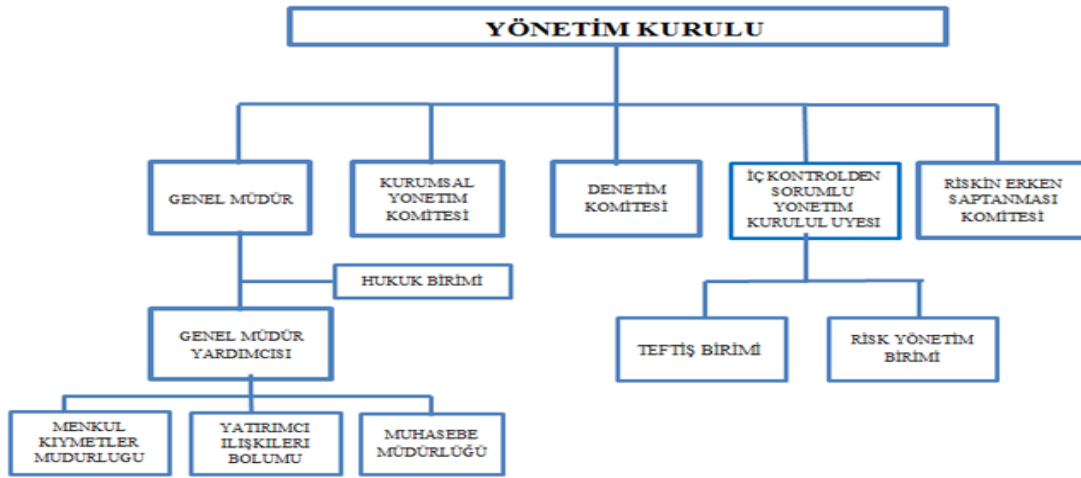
YÖNETİM KURULU

GENEL MÜDÜR

KURUMSAL YONETIM KOMİTESİ

DENETİM KOMİTESİ

İÇ KONTROLDEN SORUMLU YONETIM KURULUL UYESI

RİSKİN ERKEN SAPTANMASI KOMİTESİ

HUKUK BİRİMİ

GENEL MÜDÜR YARDIMCISI

TEFTİŞ BİRİMİ

RİSK YÖNETİM BİRİMİ

MENKUL KIYMETLER MUDURLUGU

YATIRIMCI ILIŞKILERI BOLUMU

MUHASEBE MÜDÜRLÜĞÜ